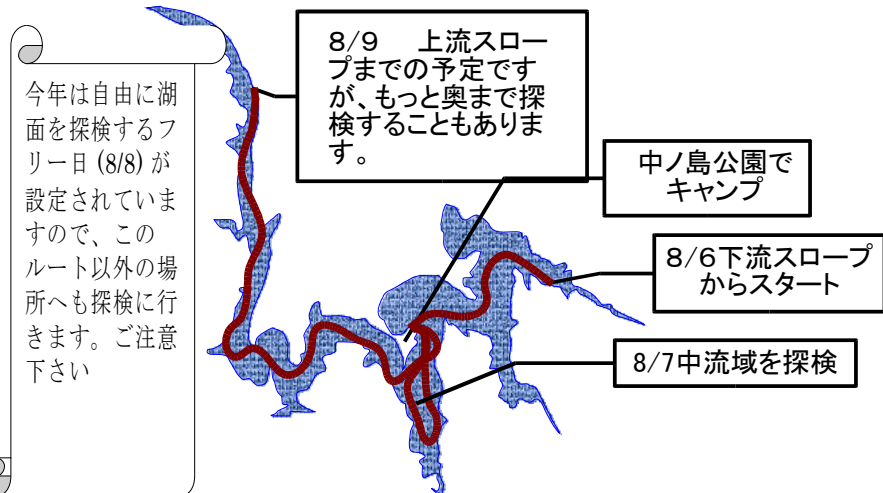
今年は自由に湖面を探検するフリー日 (8/8) が設定されていますので、このルート以外の場所へも探検に行きます。ご注意下さい

8/9　上流スロープまでの予定ですが、もっと奥まで探検することもあります。

中ノ島公園でキャンプ

8/6下流スロープからスタート

8/7中流域を探検